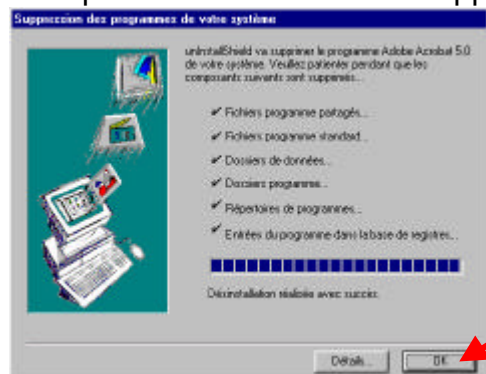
Suppression des programmes de votre système

unInstallShield va supprimer le programme Adobe Acrobat 5.0 de votre système. Veuillez patienter pendant que les composants suivants sont supprimés...

✔ Fichiers programme partagés...

✔ Fichiers programme standard...

✔ Dossiers de données...

✔ Dossiers programmes...

✔ Répertoires de programmes...

✔ Entrées du programme dans la base de registres...

Désinstallation réalisée avec succès.

Détails...

OK